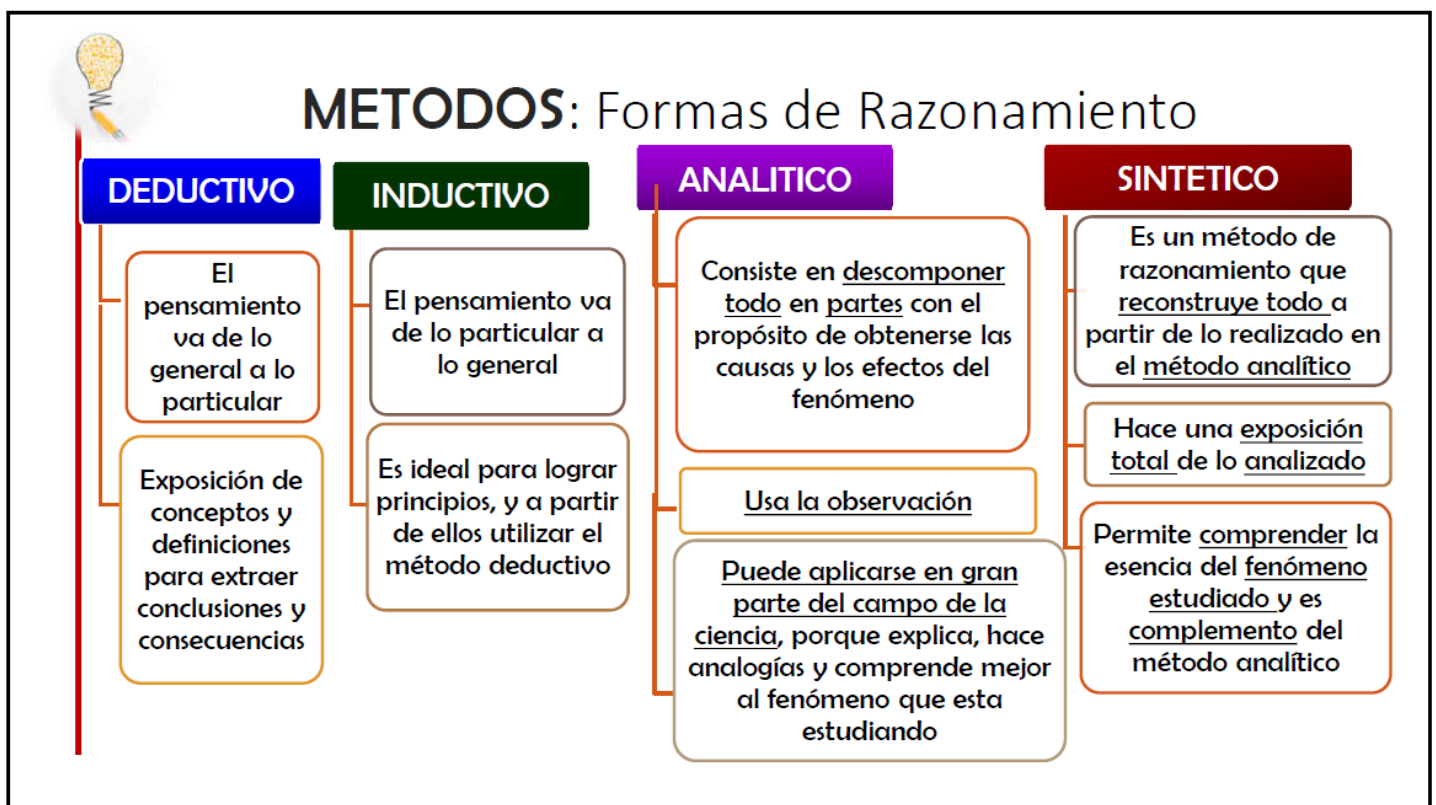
METODOS: Formas de Razonamiento

DEDUCTIVO

El pensamiento va de lo general a lo particular

Exposición de conceptos y definiciones para extraer conclusiones y consecuencias

INDUCTIVO

El pensamiento va de lo particular a lo general

Es ideal para lograr principios, y a partir de ellos utilizar el método deductivo

ANALITICO

Consiste en descomponer todo en partes con el propósito de obtenerse las causas y los efectos del fenómeno

Usa la observación

Puede aplicarse en gran parte del campo de la ciencia, porque explica, hace analogías y comprende mejor al fenómeno que esta estudiando

SINTETICO

Es un método de razonamiento que reconstruye todo a partir de lo realizado en el método analítico

Hace una exposición total de lo analizado

Permite comprender la esencia del fenómeno estudiado y es complemento del método analítico